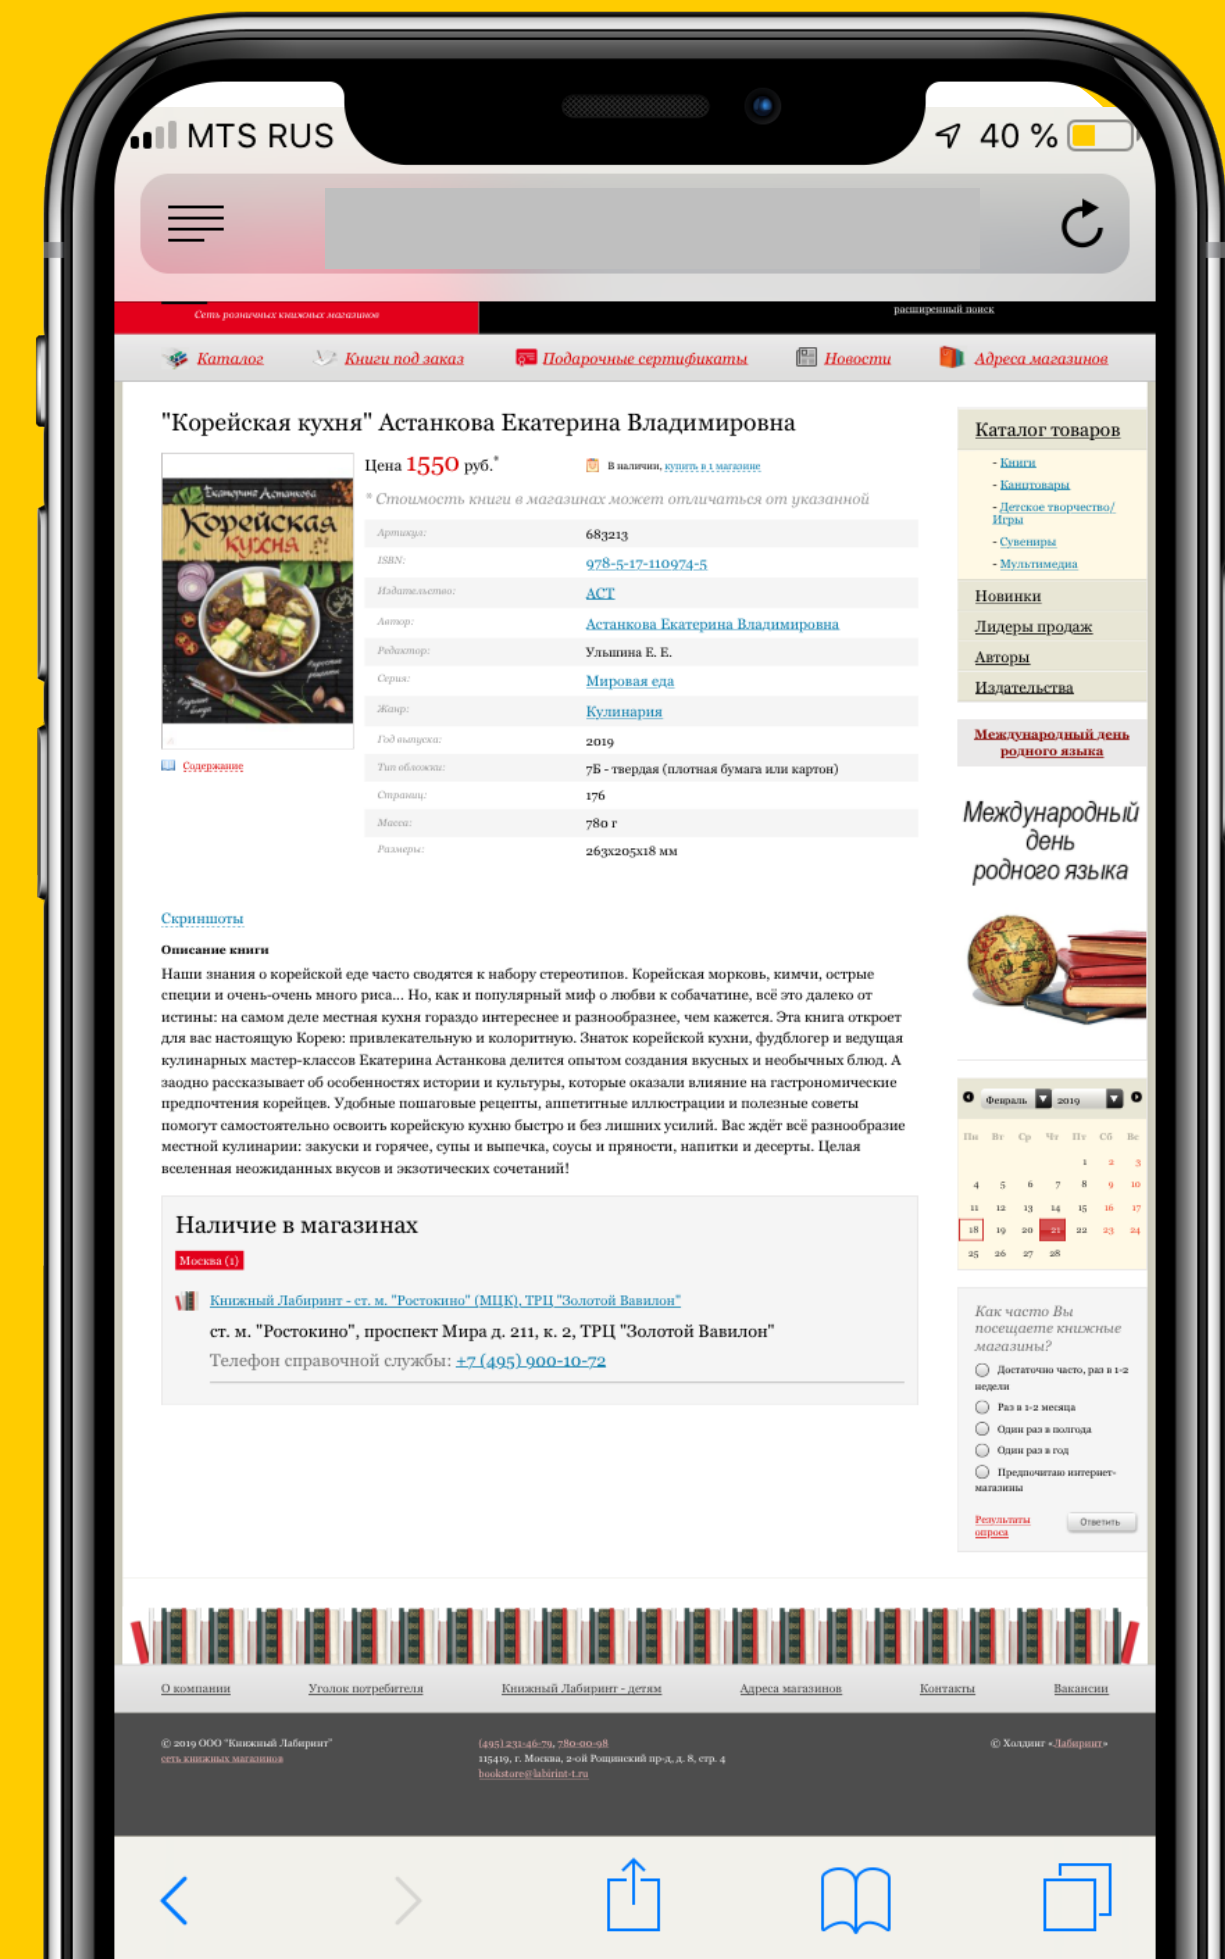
MTS RUS 40 %

Сеть розничных книжных магазинов
расширенный поиск

Каталог Книги под заказ Подарочные сертификаты Новости Адреса магазинов

"Корейская кухня" Астанкова Екатерина Владимировна

Екатерина Астанкова
Корейская кухня

Цена 1550 руб.*
В наличии, купить в 1 магазине
* Стоимость книги в магазинах может отличаться от указанной

| Артикул: | 683213 |
|---|---|
| ISBN: | 978-5-17-110974-5 |
| Издательство: | АСТ |
| Автор: | Астанкова Екатерина Владимировна |
| Редактор: | Ульшина Е. Е. |
| Серия: | Мировая еда |
| Жанр: | Кулинария |
| Год выпуска: | 2019 |
| Тип обложки: | 7Б - твердая (плотная бумага или картон) |
| Страниц: | 176 |
| Масса: | 780 г |
| Размеры: | 263x205x18 мм |

Содержание

Скриншоты

Описание книги
Наши знания о корейской еде часто сводятся к набору стереотипов. Корейская морковь, кимчи, острые специи и очень-очень много риса... Но, как и популярный миф о любви к собачатине, всё это далеко от истины: на самом деле местная кухня гораздо интереснее и разнообразнее, чем кажется. Эта книга откроет для вас настоящую Корею: привлекательную и колоритную. Знаток корейской кухни, фудблогер и ведущая кулинарных мастер-классов Екатерина Астанкова делится опытом создания вкусных и необычных блюд. А заодно рассказывает об особенностях истории и культуры, которые оказали влияние на гастрономические предпочтения корейцев. Удобные пошаговые рецепты, аппетитные иллюстрации и полезные советы помогут самостоятельно освоить корейскую кухню быстро и без лишних усилий. Вас ждёт всё разнообразие местной кулинарии: закуски и горячее, супы и выпечка, соусы и пряности, напитки и десерты. Целая вселенная неожиданных вкусов и экзотических сочетаний!

Наличие в магазинах
Москва (1)
Книжный Лабиринт - ст. м. "Ростокино" (МЦК), ТРЦ "Золотой Вавилон"
ст. м. "Ростокино", проспект Мира д. 211, к. 2, ТРЦ "Золотой Вавилон"
Телефон справочной службы: +7 (495) 900-10-72

Каталог товаров
- Книги
- Канцтовары
- Детское творчество/Игры
- Сувениры
- Мультимедиа
Новинки
Лидеры продаж
Авторы
Издательства

Международный день родного языка

Международный день родного языка

Февраль 2019

| Пн | Вт | Ср | Чт | Пт | Сб | Вс |
|---|---|---|---|---|---|---|
| | | | | 1 | 2 | 3 |
| 4 | 5 | 6 | 7 | 8 | 9 | 10 |
| 11 | 12 | 13 | 14 | 15 | 16 | 17 |
| 18 | 19 | 20 | 21 | 22 | 23 | 24 |
| 25 | 26 | 27 | 28 | | | |

Как часто Вы посещаете книжные магазины?
Достаточно часто, раз в 1-2 недели
Раз в 1-2 месяца
Один раз в полгода
Один раз в год
Предпочитаю интернет-магазины
Результаты опроса
Ответить

О компании Уголок потребителя Книжный Лабиринт - детям Адреса магазинов Контакты Вакансии

© 2019 ООО "Книжный Лабиринт"
сеть книжных магазинов
(495) 231-46-79, 780-00-98
115419, г. Москва, 2-ой Рощинский пр-д, д. 8, стр. 4
bookstore@labirint-t.ru
© Холдинг «Лабиринт»